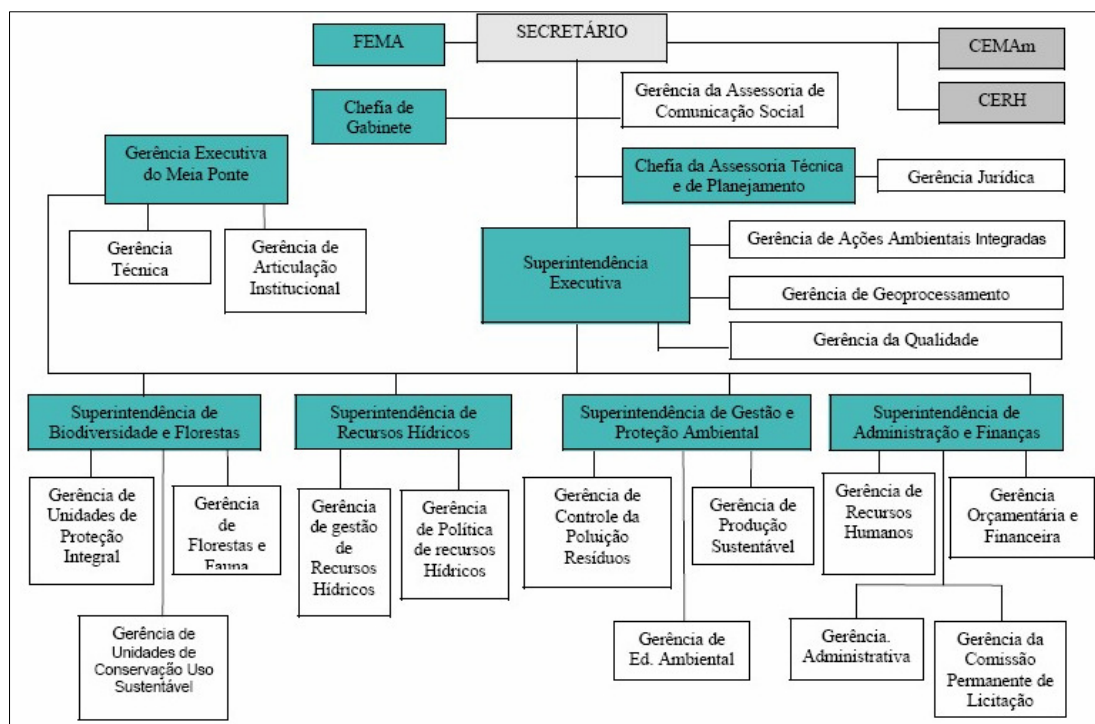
SECRETÁRIO

FEMA

CEMAm

CERH

Gerência da Assessoria de Comunicação Social

Chefia de Gabinete

Gerência Executiva do Meia Ponte

Chefia da Assessoria Técnica e de Planejamento

Gerência Jurídica

Gerência Técnica

Gerência de Articulação Institucional

Superintendência Executiva

Gerência de Ações Ambientais Integradas

Gerência de Geoprocessamento

Gerência da Qualidade

Superintendência de Biodiversidade e Florestas

Superintendência de Recursos Hídricos

Superintendência de Gestão e Proteção Ambiental

Superintendência de Administração e Finanças

Gerência de Unidades de Proteção Integral

Gerência de Florestas e Fauna

Gerência de gestão de Recursos Hídricos

Gerência de Política de recursos Hídricos

Gerência de Controle da Poluição Resíduos

Gerência de Produção Sustentável

Gerência de Recursos Humanos

Gerência Orçamentária e Financeira

Gerência de Unidades de Conservação Uso Sustentável

Gerência de Ed. Ambiental

Gerência. Administrativa

Gerência da Comissão Permanente de Licitação